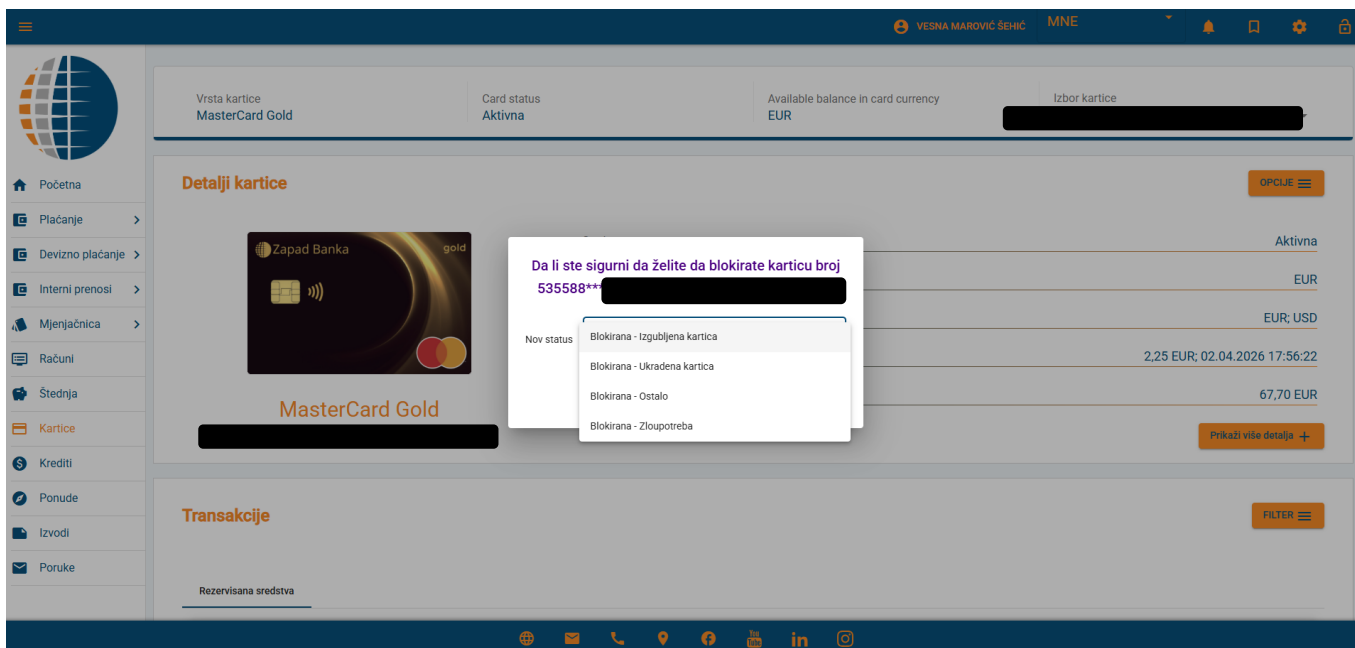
VESNA MAROVIĆ ŠEHIĆ MNE

Vrsta kartice
MasterCard Gold

Card status
Aktivna

Available balance in card currency
EUR

Izbor kartice

Početna
Plaćanje
Devizno plaćanje
Interni prenosi
Mjenjačnica
Računi
Štednja
Kartice
Krediti
Ponude
Izvodi
Poruke

Detalji kartice

OPCIJE

Zapad Banka gold

MasterCard Gold

Aktivna
EUR
EUR; USD
2,25 EUR; 02.04.2026 17:56:22
67,70 EUR

Prikaži više detalja +

Da li ste sigurni da želite da blokirate karticu broj 535588***

Nov status

Blokirana - Izgubljena kartica
Blokirana - Ukradena kartica
Blokirana - Ostalo
Blokirana - Zloupotreba

Transakcije

FILTER

Rezervisana sredstva